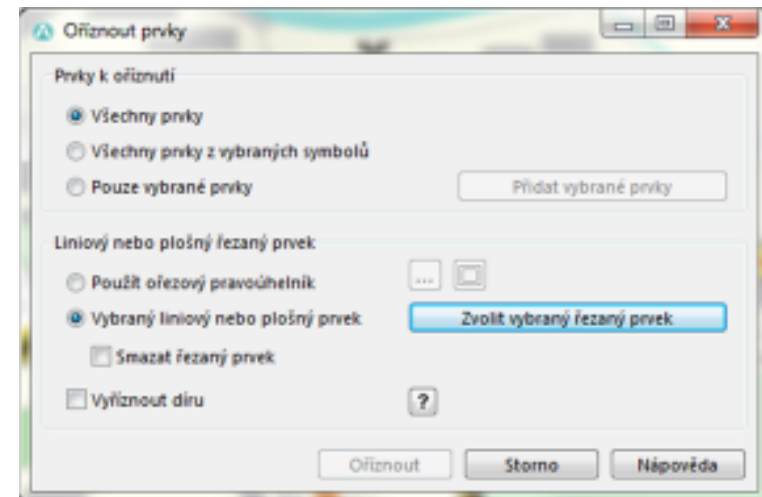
Oříznout prvky

Prvky k oříznutí

Všechny prvky

Všechny prvky z vybraných symbolů

Pouze vybrané prvky

Přidat vybrané prvky

Liniový nebo plošný řezaný prvek

Použít ořezový pravoúhelník

...

Vybraný liniový nebo plošný prvek

Zvolit vybraný řezaný prvek

Smazat řezaný prvek

Vyříznout díru

?

Oříznout

Storno

Nápověda